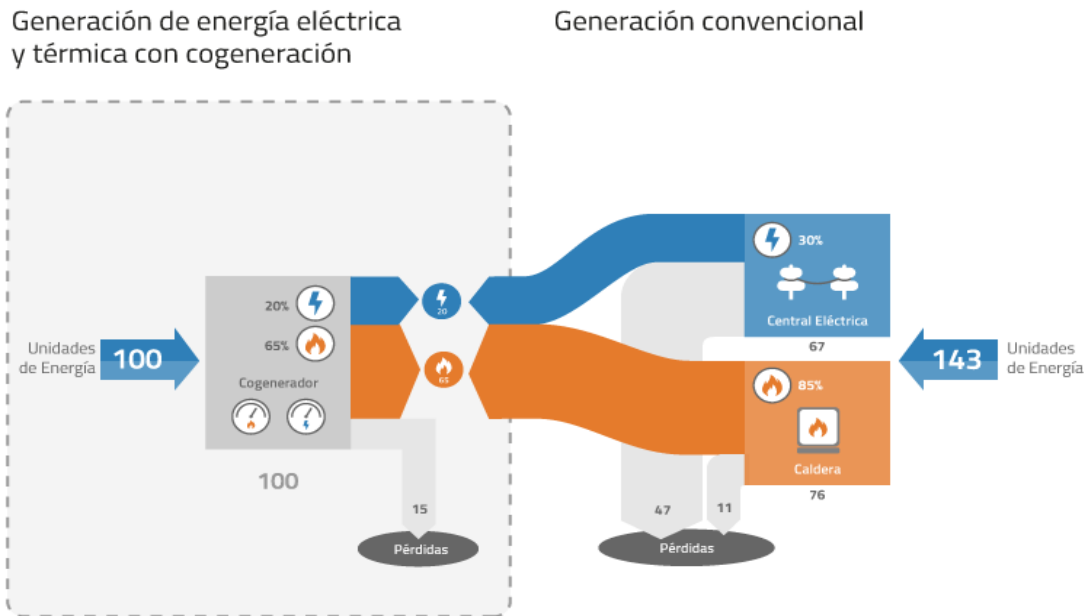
Generación de energía eléctrica y térmica con cogeneración

Generación convencional

Unidades de Energía

100

20%

65%

Cogenerador

100

20

65

15

Pérdidas

30%

Central Eléctrica

67

85%

Caldera

76

143

Unidades de Energía

47

11

Pérdidas